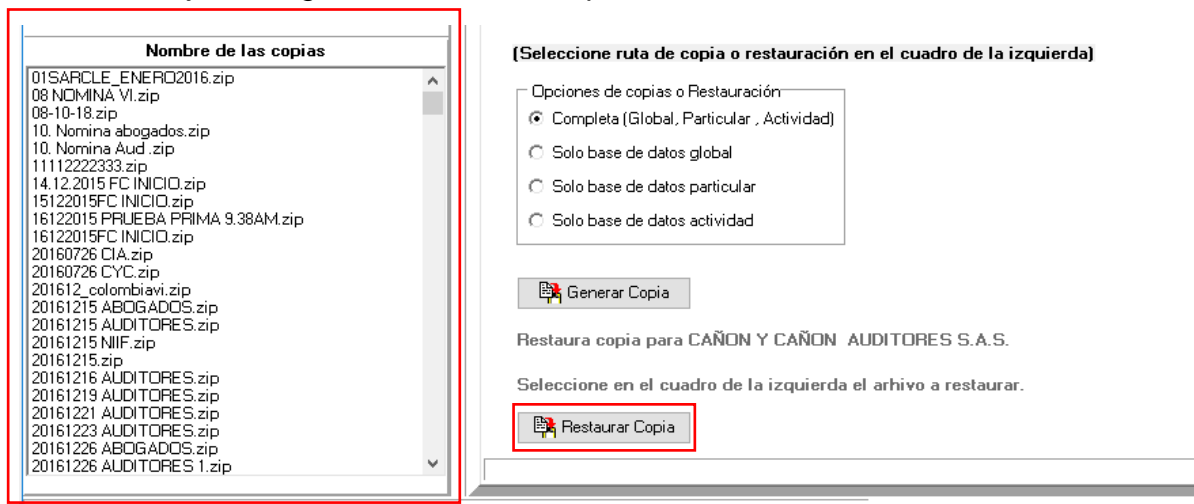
Nombre de las copias

01SARCLE_ENERO2016.zip
08 NOMINA VI.zip
08-10-18.zip
10. Nomina abogados.zip
10. Nomina Aud .zip
11112222333.zip
14.12.2015 FC INICIO.zip
15122015FC INICIO.zip
16122015 PRUEBA PRIMA 9.38AM.zip
16122015FC INICIO.zip
20160726 CIA.zip
20160726 CYC.zip
201612_colombiavi.zip
20161215 ABOGADOS.zip
20161215 AUDITORES.zip
20161215 NIIF.zip
20161215.zip
20161216 AUDITORES.zip
20161219 AUDITORES.zip
20161221 AUDITORES.zip
20161223 AUDITORES.zip
20161226 ABOGADOS.zip
20161226 AUDITORES 1.zip

(Seleccione ruta de copia o restauración en el cuadro de la izquierda)

Opciones de copias o Restauración
Completa (Global, Particular , Actividad)
Solo base de datos global
Solo base de datos particular
Solo base de datos actividad

Generar Copia

Restaura copia para CAÑON Y CAÑON AUDITORES S.A.S.

Seleccione en el cuadro de la izquierda el arhivo a restaurar.

Restaurar Copia